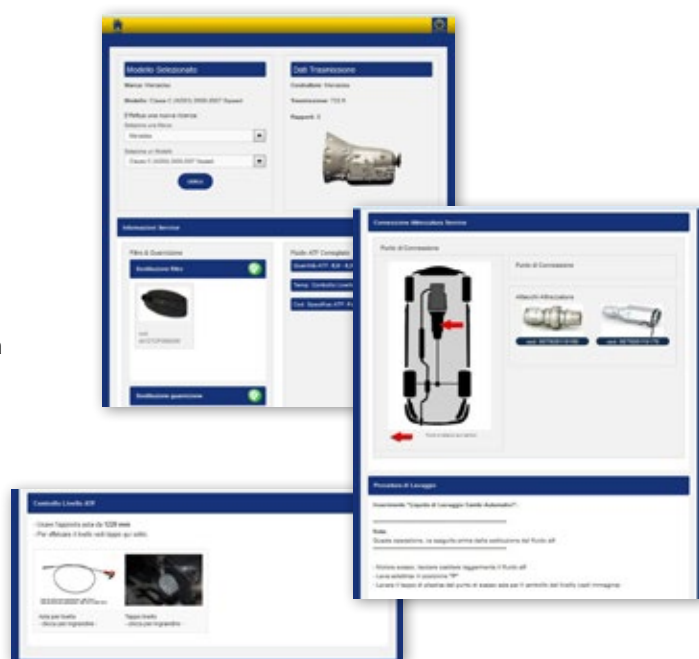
Modello Selezionato

Marca: Mercedes

Modello: Classe C (W203) 2000-2007 Sedan

Effettua una nuova ricerca

Seleziona una Marca

Mercedes

Seleziona un Modello

Classe C (W203) 2000-2007 Sedan

Dati Trasmissione

Costruttore: Mercedes

Trasmissione: 722.6

Rapporti: 5

Informazioni Service

Filtro & Guarnizione

Sostituzione filtro

Sostituzione guarnizione

Fluido ATF Completo

Connessione Attrezzatura Service

Punto di Connessione

Punto di Connessione

Attacchi Attrezzatura

Procedura di Lavaggio

Nota

Controllo Livello ATF

- Usare l'apposita asta da 1220 mm

Asta per livello

Tappo livello